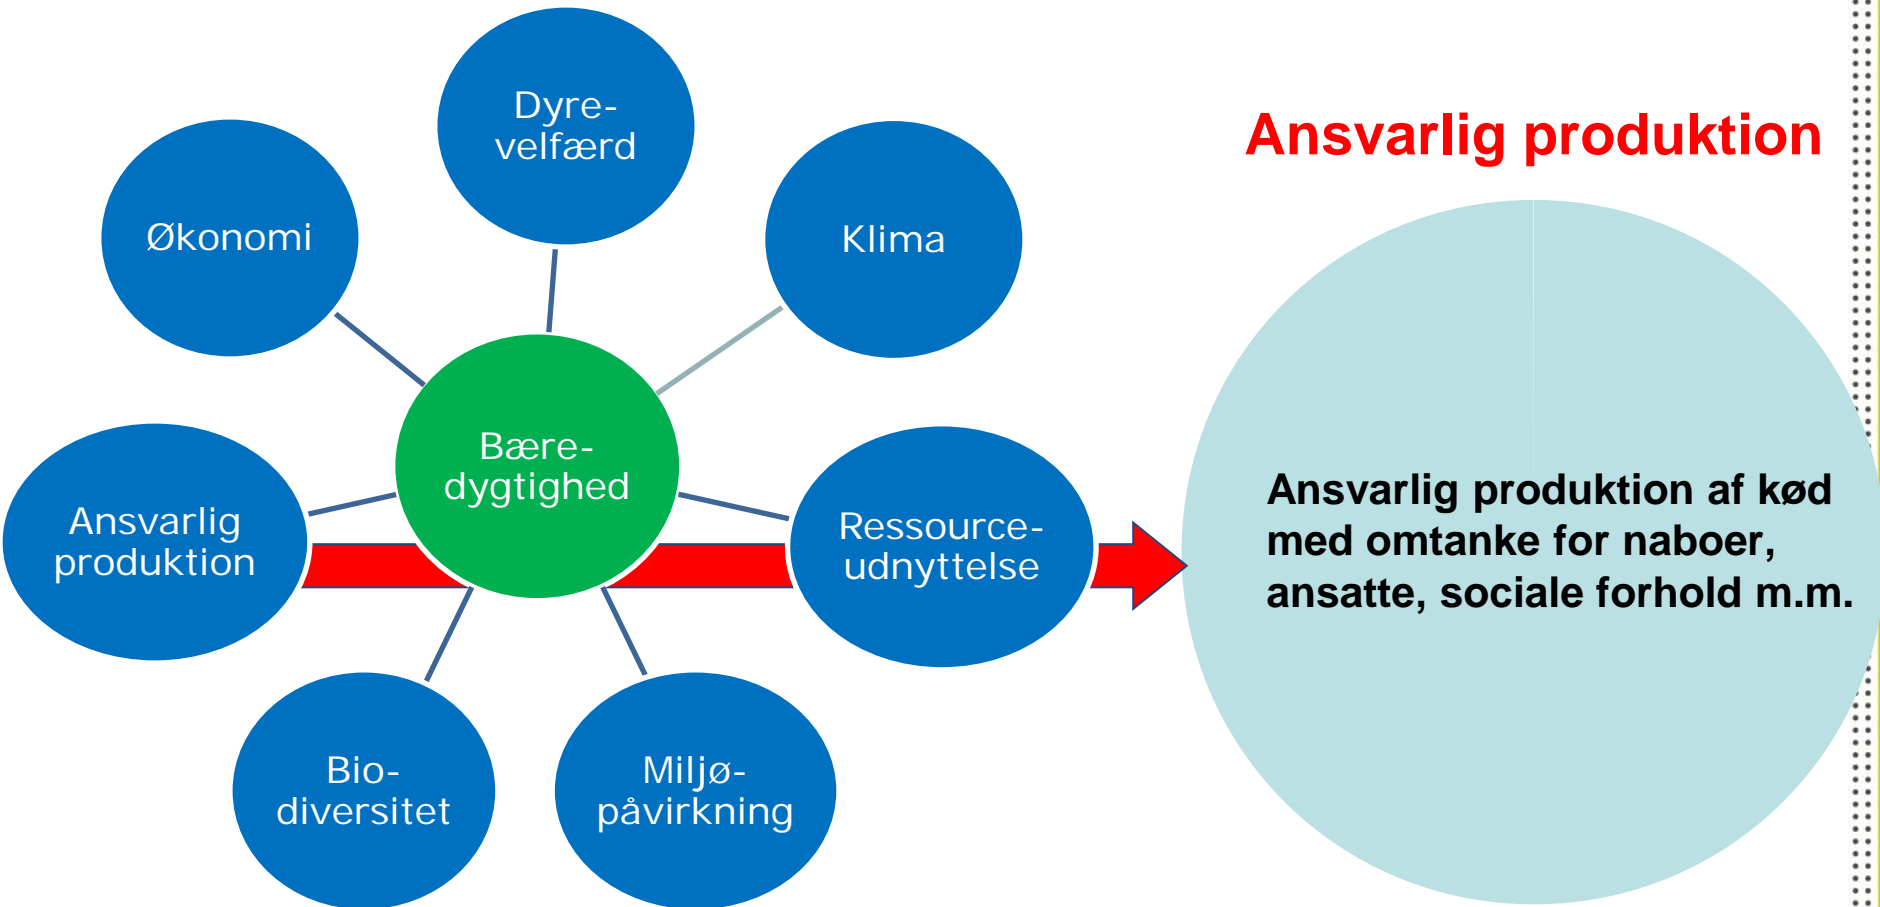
Dyre-velfærd

Økonomi

Klima

Bære-dygtighed

Ansvarlig produktion

Ressource-udnyttelse

Bio-diversitet

Miljø-påvirkning

Ansvarlig produktion

Ansvarlig produktion af kød med omtanke for naboer, ansatte, sociale forhold m.m.